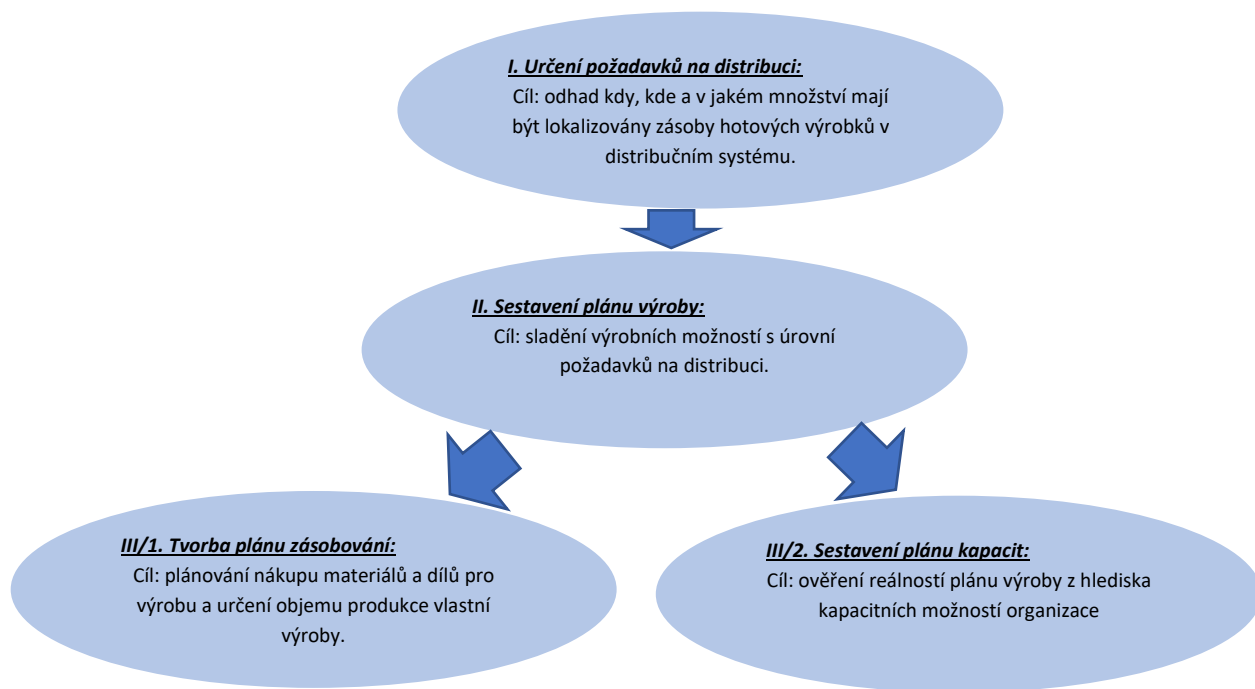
I. Určení požadavků na distribuci:
Cíl: odhad kdy, kde a v jakém množství mají být lokalizovány zásoby hotových výrobků v distribučním systému.

II. Sestavení plánu výroby:
Cíl: sladění výrobních možností s úrovní požadavků na distribuci.

III/1. Tvorba plánu zásobování:
Cíl: plánování nákupu materiálů a dílů pro výrobu a určení objemu produkce vlastní výroby.

III/2. Sestavení plánu kapacit:
Cíl: ověření reálností plánu výroby z hlediska kapacitních možností organizace